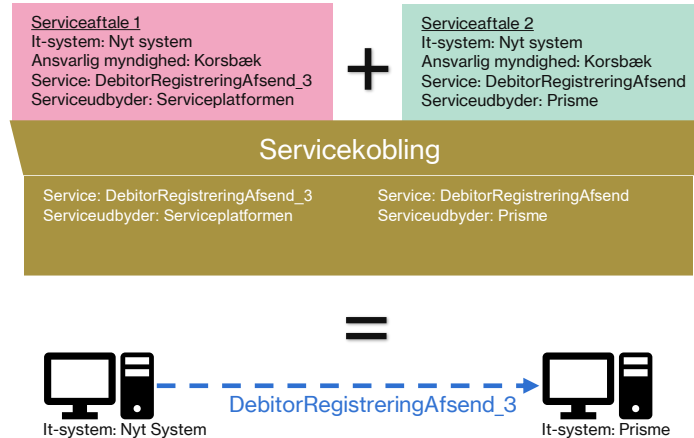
Serviceaftale 1
It-system: Nyt system
Ansvarlig myndighed: Korsbæk
Service: DebitorRegistreringAfsend_3
Serviceudbyder: Serviceplatformen

+

Serviceaftale 2
It-system: Nyt system
Ansvarlig myndighed: Korsbæk
Service: DebitorRegistreringAfsend
Serviceudbyder: Prisme

Servicekobling

Service: DebitorRegistreringAfsend_3
Serviceudbyder: Serviceplatformen

Service: DebitorRegistreringAfsend
Serviceudbyder: Prisme

=

DebitorRegistreringAfsend_3

It-system: Nyt System

It-system: Prisme